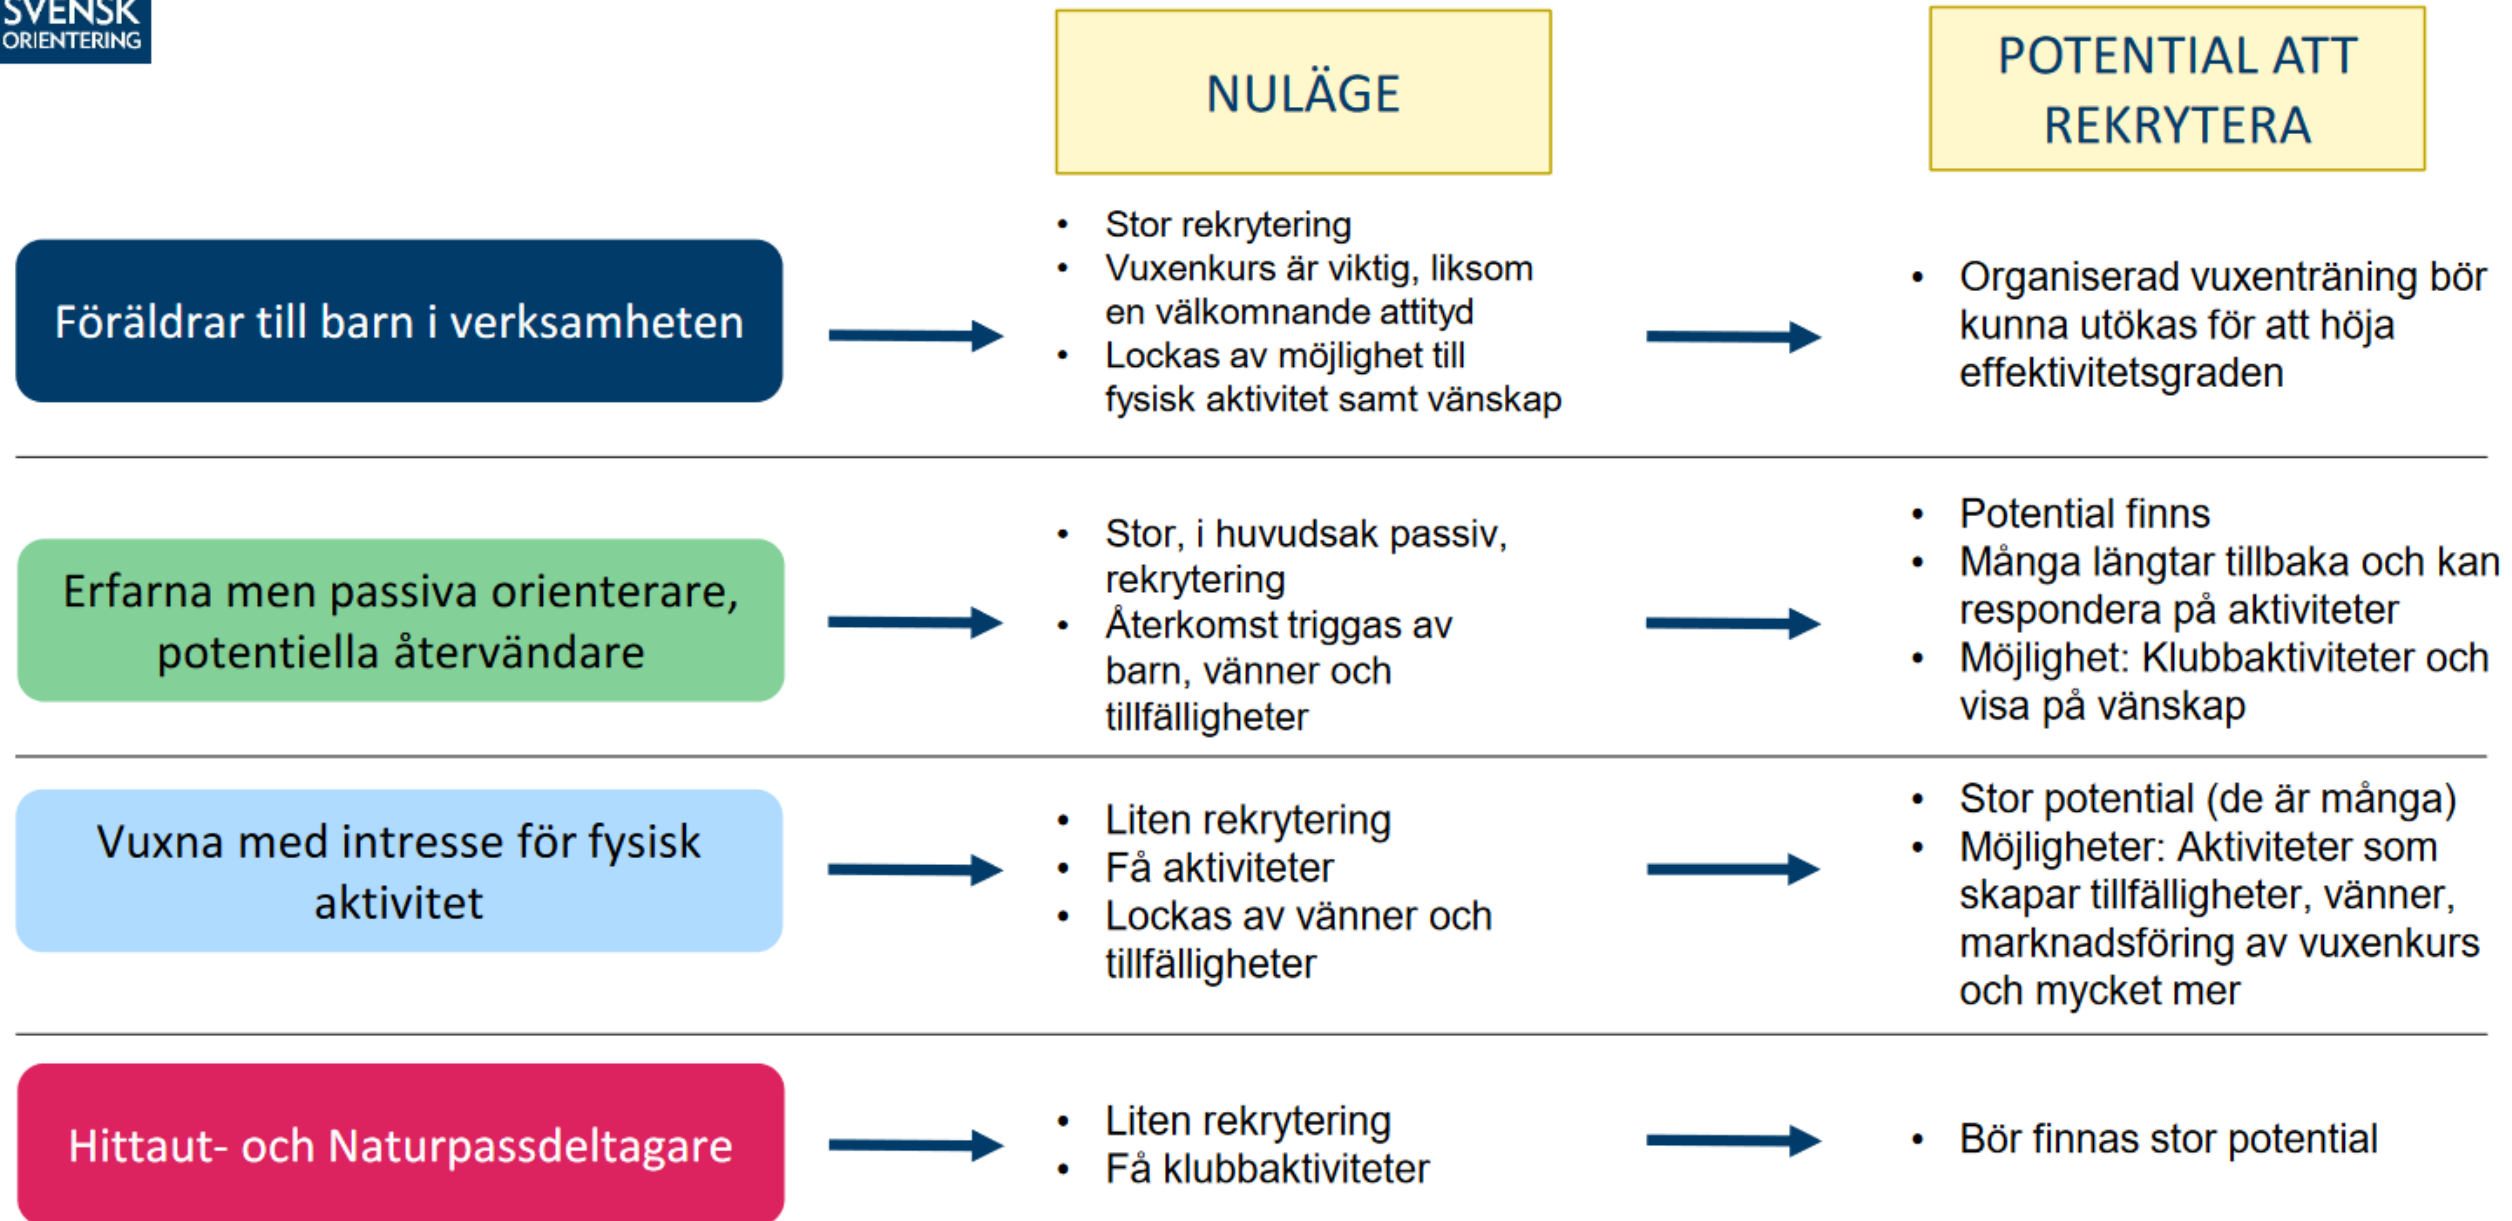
SVENSK ORIENTERING

NULÄGE

POTENTIAL ATT REKRYTERA

Föräldrar till barn i verksamheten

- Stor rekrytering
- Vuxenkurs är viktig, liksom en välkomnande attityd
- Lockas av möjlighet till fysisk aktivitet samt vänskap

- Organiserad vuxenträning bör kunna utökas för att höja effektivitetsgraden

Erfarna men passiva orienterare, potentiella återvändare

- Stor, i huvudsak passiv, rekrytering
- Återkomst triggas av barn, vänner och tillfälligheter

- Potential finns
- Många längtar tillbaka och kan respondera på aktiviteter
- Möjlighet: Klubbaktiviteter och visa på vänskap

Vuxna med intresse för fysisk aktivitet

- Liten rekrytering
- Få aktiviteter
- Lockas av vänner och tillfälligheter

- Stor potential (de är många)
- Möjligheter: Aktiviteter som skapar tillfälligheter, vänner, marknadsföring av vuxenkurs och mycket mer

Hittaut- och Naturpassdeltagare

- Liten rekrytering
- Få klubbaktiviteter

- Bör finnas stor potential